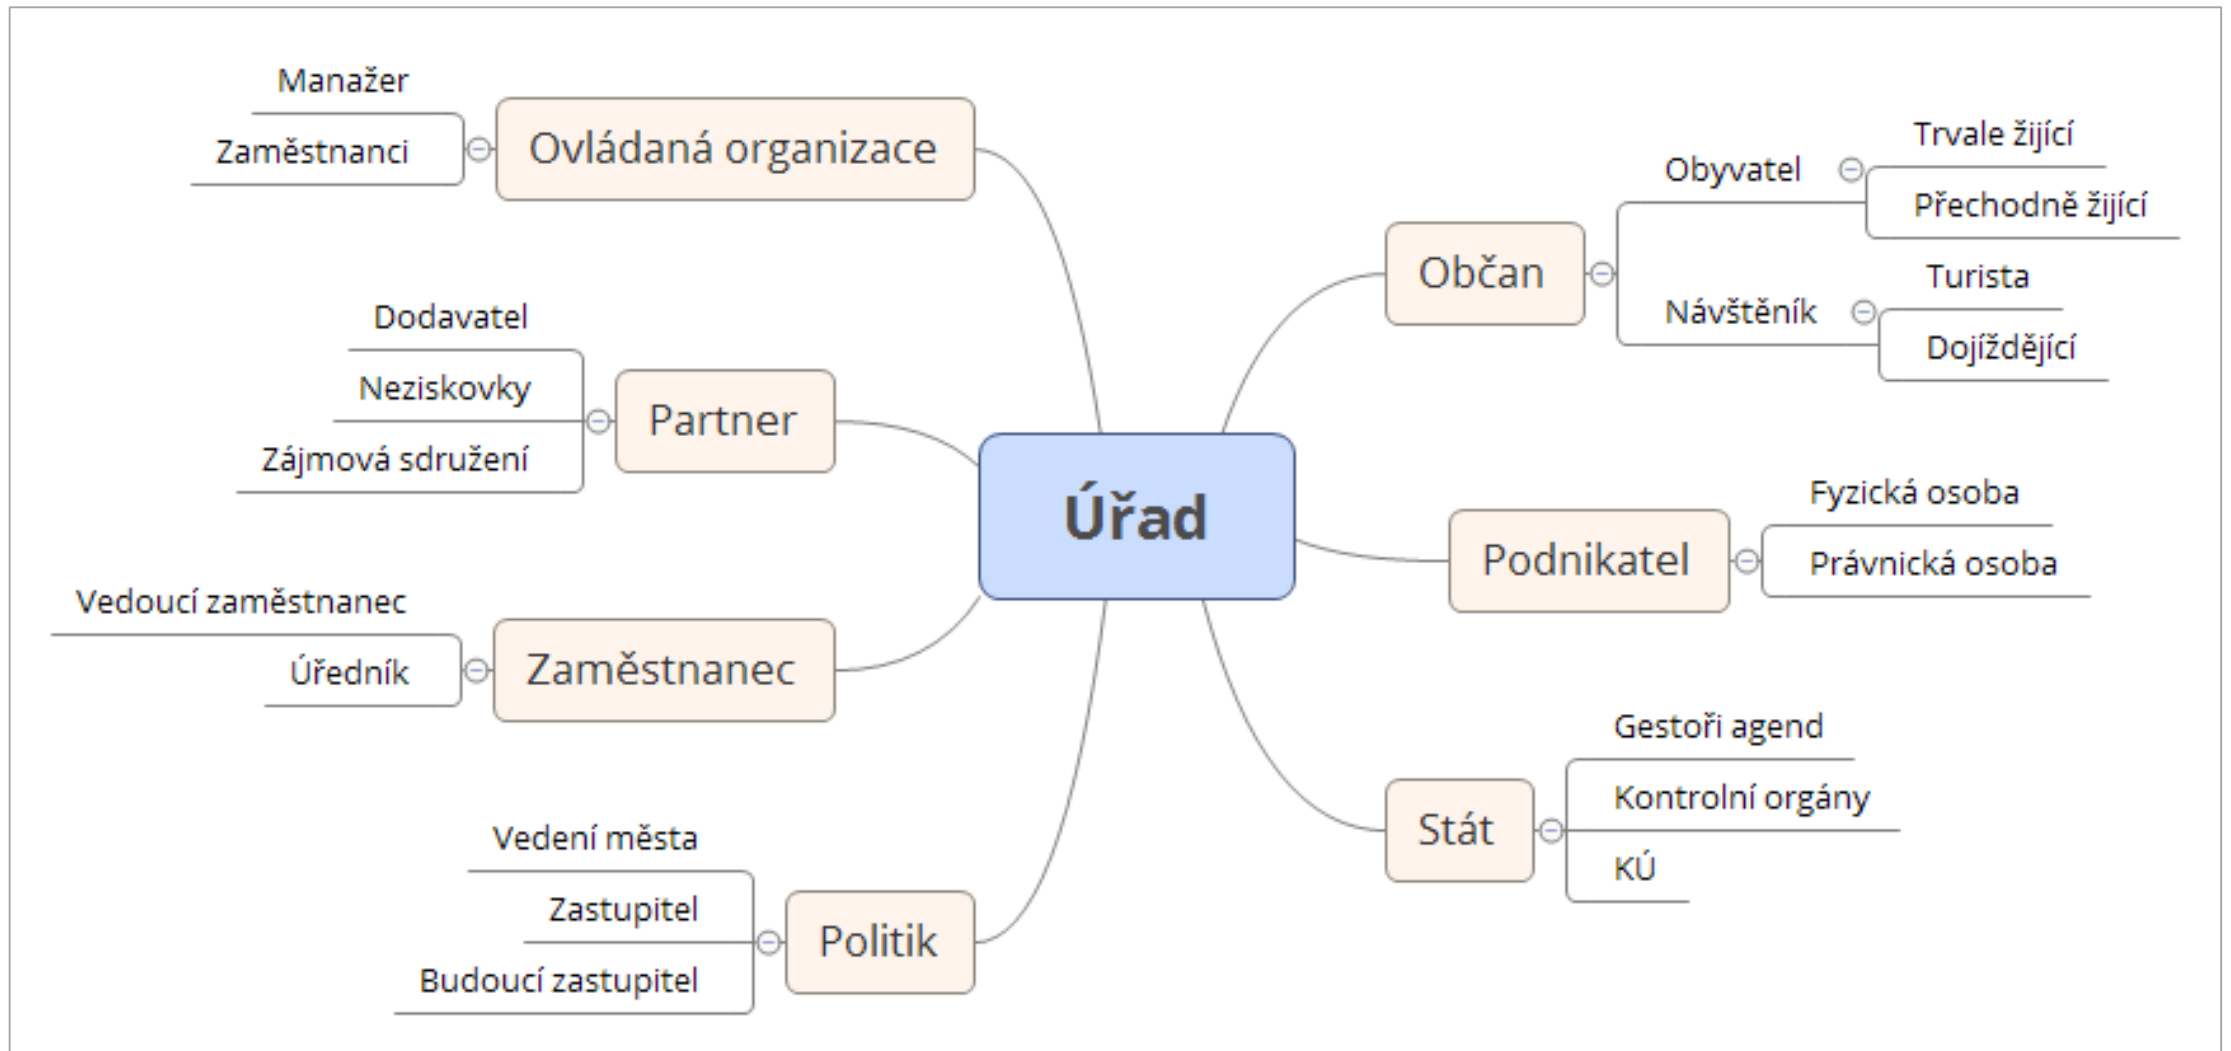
Úřad

Ovládaná organizace
Manažer
Zaměstnanci

Partner
Dodavatel
Neziskovky
Zájmová sdružení

Zaměstnanec
Vedoucí zaměstnanec
Úředník

Politik
Vedení města
Zastupitel
Budoucí zastupitel

Občan
Obyvatel
Trvale žijící
Přechodně žijící
Návštěník
Turista
Dojíždějící

Podnikatel
Fyzická osoba
Právnická osoba

Stát
Gestoři agend
Kontrolní orgány
KÚ